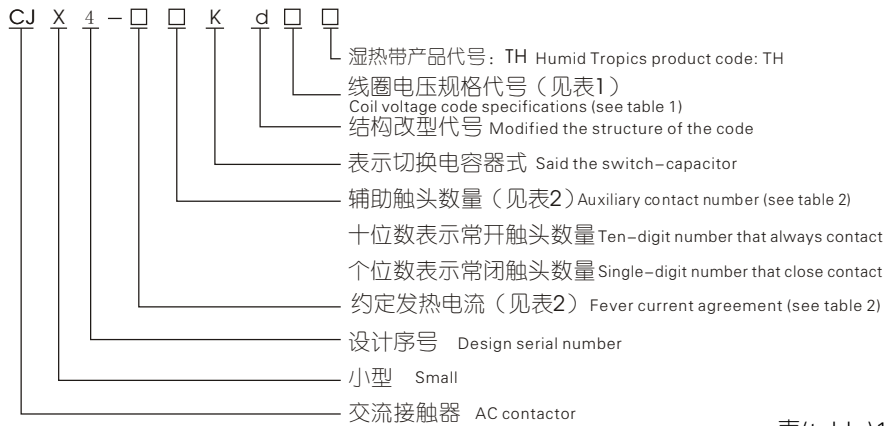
CJ X 4 – □ □ K d □ □

湿热带产品代号：TH Humid Tropics product code: TH

线圈电压规格代号（见表1）
Coil voltage code specifications (see table 1)

结构改型代号 Modified the structure of the code

表示切换电容器式 Said the switch–capacitor

辅助触头数量（见表2）Auxiliary contact number (see table 2)

十位数表示常开触头数量 Ten–digit number that always contact

个位数表示常闭触头数量 Single–digit number that close contact

约定发热电流（见表2） Fever current agreement (see table 2)

设计序号 Design serial number

小型 Small

交流接触器 AC contactor

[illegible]